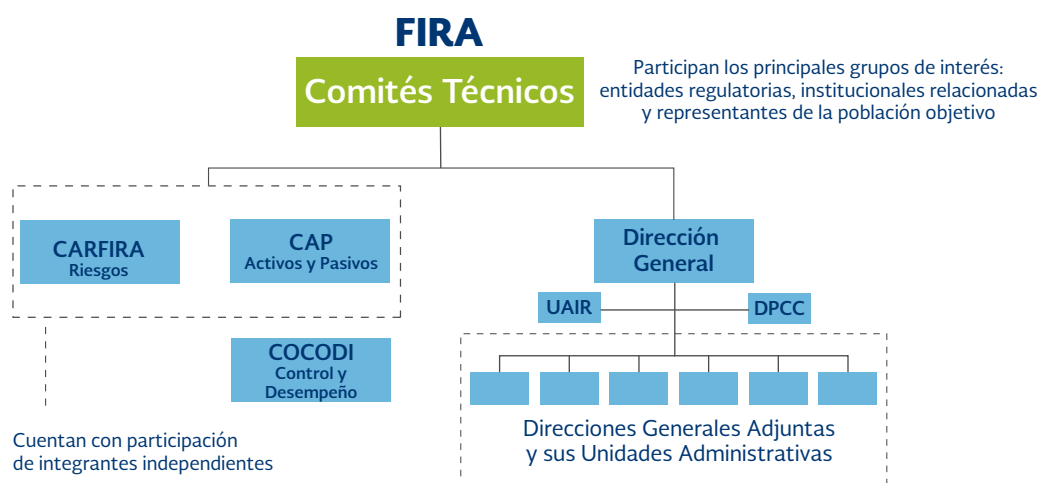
FIRA

Comités Técnicos

Participan los principales grupos de interés: entidades regulatorias, institucionales relacionadas y representantes de la población objetivo

CARFIRA
Riesgos

CAP
Activos y Pasivos

COCODI
Control y Desempeño

Dirección General

UAIR

DPCC

Cuentan con participación de integrantes independientes

Direcciones Generales Adjuntas y sus Unidades Administrativas